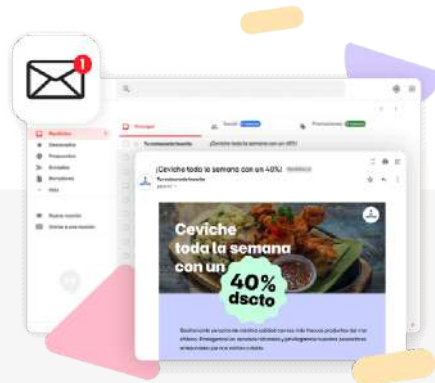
1

Recibidos
Destacados
Pospuestos
Enviados
Borradores
Más

Principal
Social
Promociones

Tu restaurante favorito
¡Ceviche toda la semana con un 40%!

¡Ceviche toda la semana con un 40%!
Tu restaurante favorito

Ceviche toda la semana con un 40% dscto

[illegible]